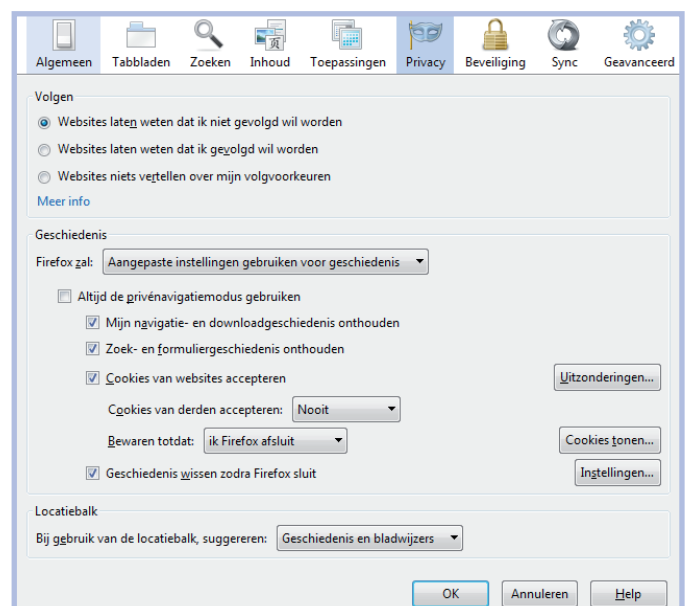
Algemeen Tabbladen Zoeken Inhoud Toepassingen Privacy Beveiliging Sync Geavanceerd

Volgen

Websites laten weten dat ik niet gevolgd wil worden

Websites laten weten dat ik gevolgd wil worden

Websites niets vertellen over mijn volgvoorkeuren

Meer info

Geschiedenis

Firefox zal: Aangepaste instellingen gebruiken voor geschiedenis

Altijd de privénavigatiemodus gebruiken

Mijn navigatie- en downloadgeschiedenis onthouden

Zoek- en formuliergeschiedenis onthouden

Cookies van websites accepteren

Uitzonderingen...

Cookies van derden accepteren: Nooit

Bewaren totdat: ik Firefox afsluit

Cookies tonen...

Geschiedenis wissen zodra Firefox sluit

Instellingen...

Locatiebalk

Bij gebruik van de locatiebalk, suggereren: Geschiedenis en bladwijzers

OK Annuleren Help